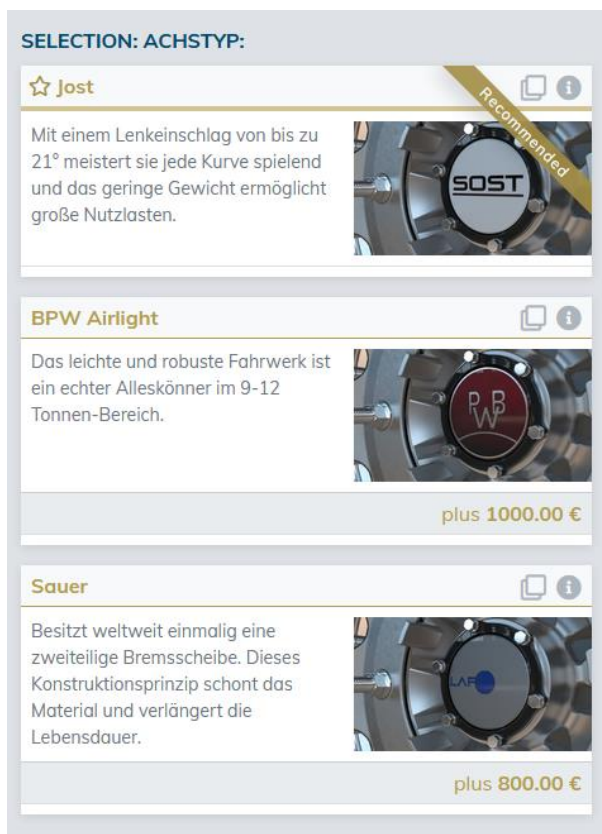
SELECTION: ACHSTYP:

☆ Jost

Recommended

Mit einem Lenkeinschlag von bis zu 21° meistert sie jede Kurve spielend und das geringe Gewicht ermöglicht große Nutzlasten.

SOST

BPW Airlight

Das leichte und robuste Fahrwerk ist ein echter Alleskönner im 9-12 Tonnen-Bereich.

BPW

plus 1000.00 €

Sauer

Besitzt weltweit einmalig eine zweiteilige Bremsscheibe. Dieses Konstruktionsprinzip schont das Material und verlängert die Lebensdauer.

LAF

plus 800.00 €